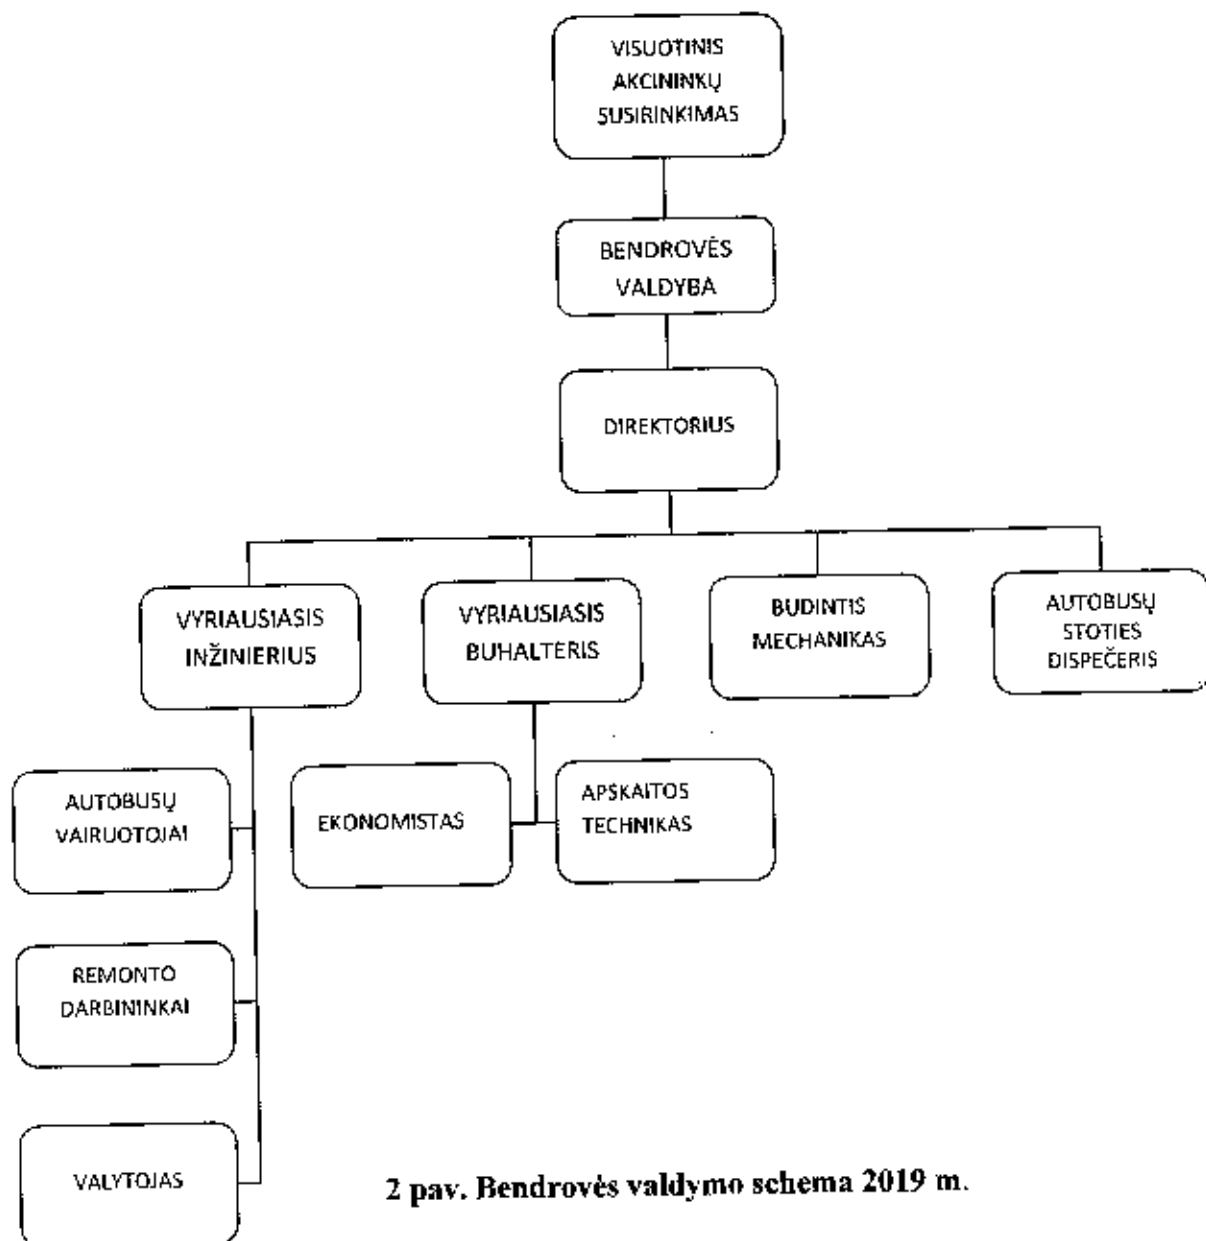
VISUOTINIS AKCININKŲ SUSIRINKIMAS

BENDROVĖS VALDYBA

DIREKTORIUS

VYRIAUSIASIS INŽINIERIUS

VYRIAUSIASIS BUHALTERIS

BUDINTIS MECHANIKAS

AUTOBUSŲ STOTIES DISPEČERIS

AUTOBUSŲ VAIRUOTOJAI

EKONOMISTAS

APSKAITOS TECHNIKAS

REMONTO DARBININKAI

VALYTOJAS

2 pav. Bendrovės valdymo schema 2019 m.